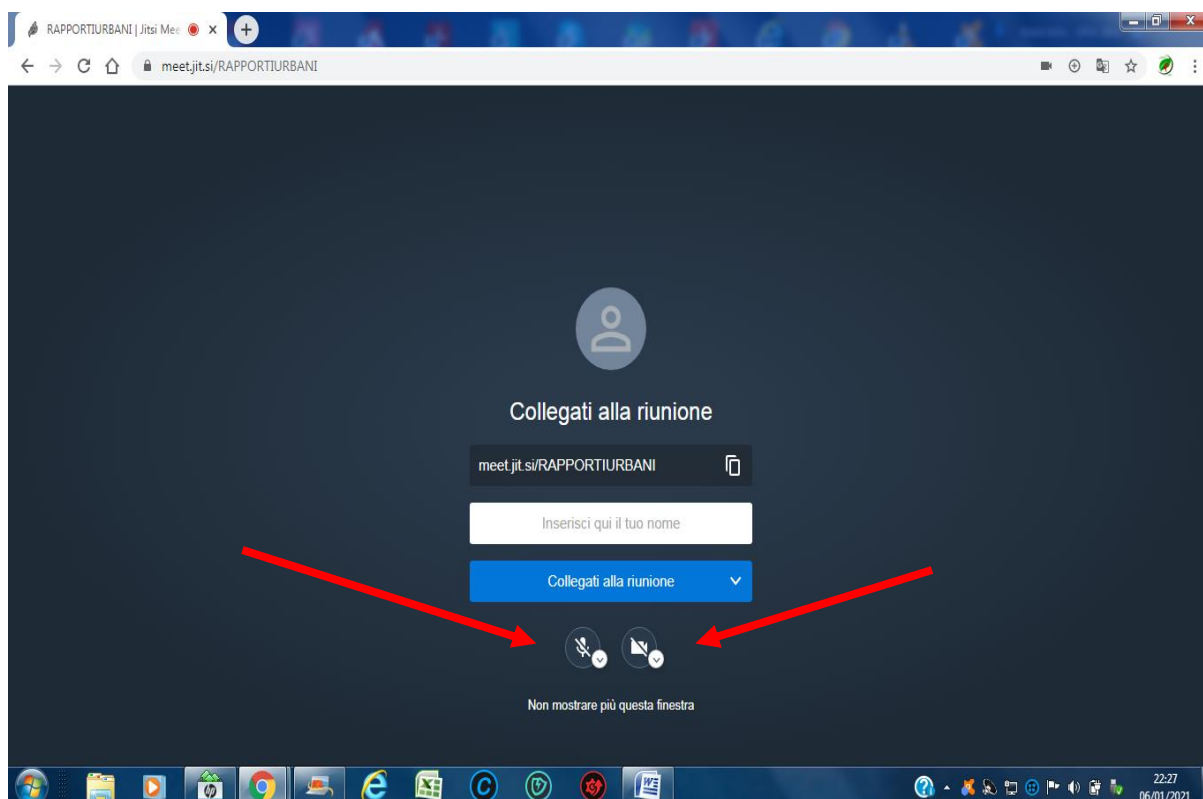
RAPPORTIURBANI | Jitsi Mee

meet.jit.si/RAPPORTIURBANI

Collegati alla riunione

meet.jit.si/RAPPORTIURBANI

Inserisci qui il tuo nome

Collegati alla riunione

Non mostrare più questa finestra

22:27
06/01/2021